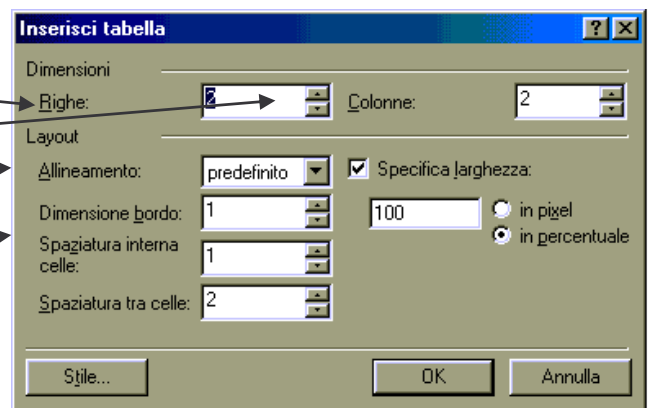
Inserisci tabella
?
Dimensioni
Righe: 2
Colonne: 2
Layout
Allineamento: predefinito
Specifica larghezza:
Dimensione bordo: 1
100
in pixel
in percentuale
Spaziatura interna celle: 1
Spaziatura tra celle: 2
Stile...
OK
Annulla